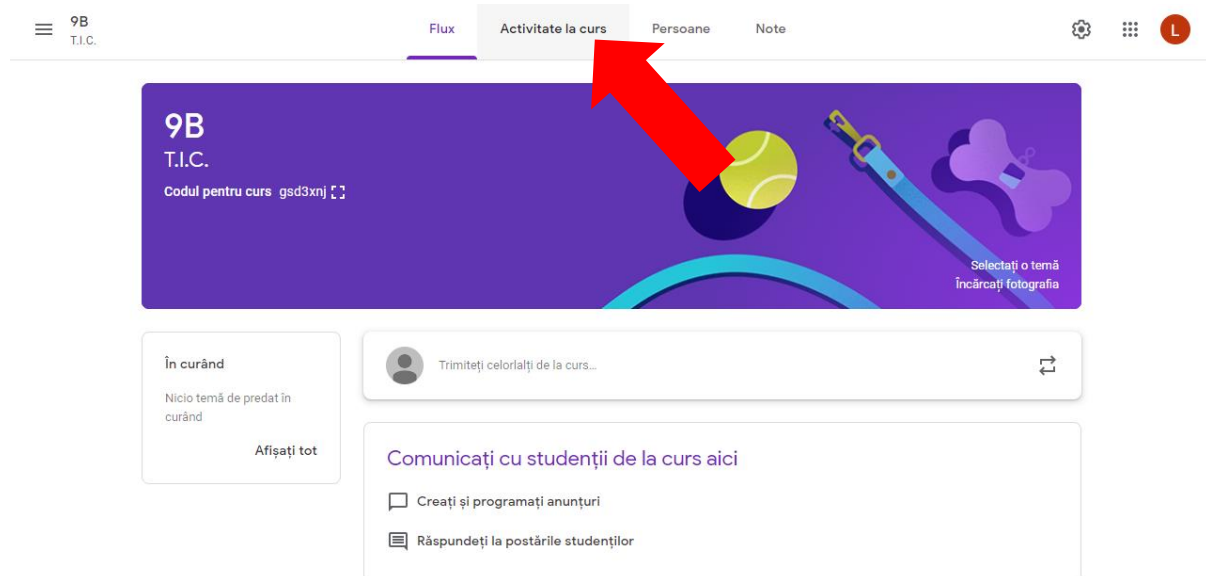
9B
T.I.C.

Flux
Activitate la curs
Persoane
Note

L

9B
T.I.C.
Codul pentru curs gsd3xnj

Selectați o temă
Încărcați fotografia

În curând
Nicio temă de predat în curând
Afișați tot

Trimiteți celorlalți de la curs...

Comunicați cu studenții de la curs aici
Creați și programați anunțuri
Răspundeți la postările studenților